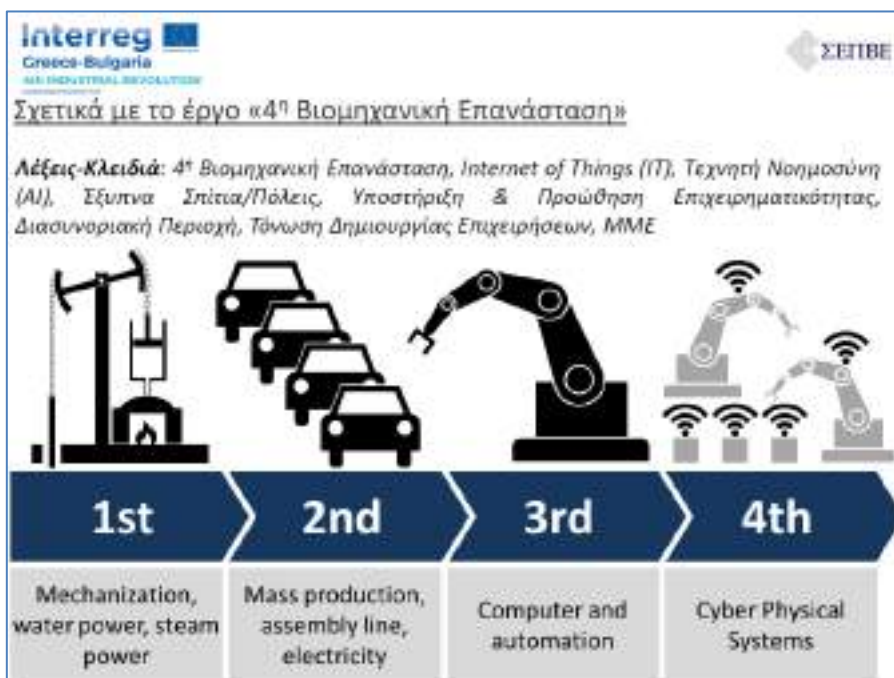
Interreg
Greece-Bulgaria
4th INDUSTRIAL REVOLUTION

ΣΕΠΒΕ

Σχετικά με το έργο «4η Βιομηχανική Επανάσταση»

Λέξεις-Κλειδιά: 4η Βιομηχανική Επανάσταση, Internet of Things (IT), Τεχνητή Νοημοσύνη (AI), Έξυπνα Σπίτια/Πόλεις, Υποστήριξη & Προώθηση Επιχειρηματικότητας, Διασυνοριακή Περιοχή, Τόνωση Δημιουργίας Επιχειρήσεων, ΜΜΕ

1st

2nd

3rd

4th

Mechanization, water power, steam power

Mass production, assembly line, electricity

Computer and automation

Cyber Physical Systems